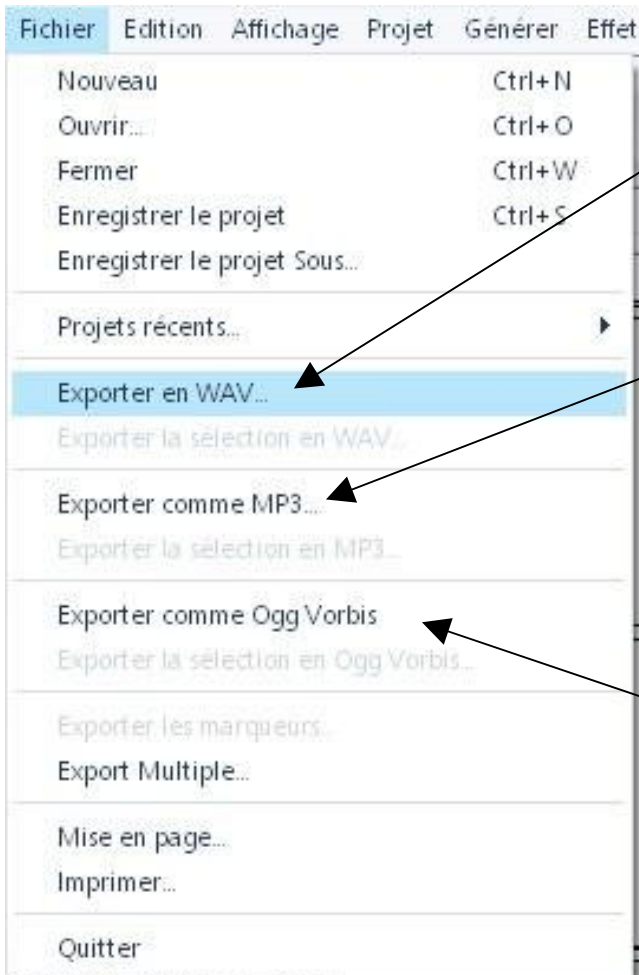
Fichier Edition Affichage Projet Générer Effet

Nouveau Ctrl+N
Ouvrir... Ctrl+O
Fermer Ctrl+W
Enregistrer le projet Ctrl+S
Enregistrer le projet Sous...

Projets récents...

Exporter en WAV...
Exporter la sélection en WAV...

Exporter comme MP3...
Exporter la sélection en MP3...

Exporter comme Ogg Vorbis
Exporter la sélection en Ogg Vorbis...

Exporter les marqueurs...
Export Multiple...

Mise en page...
Imprimer...

Quitter